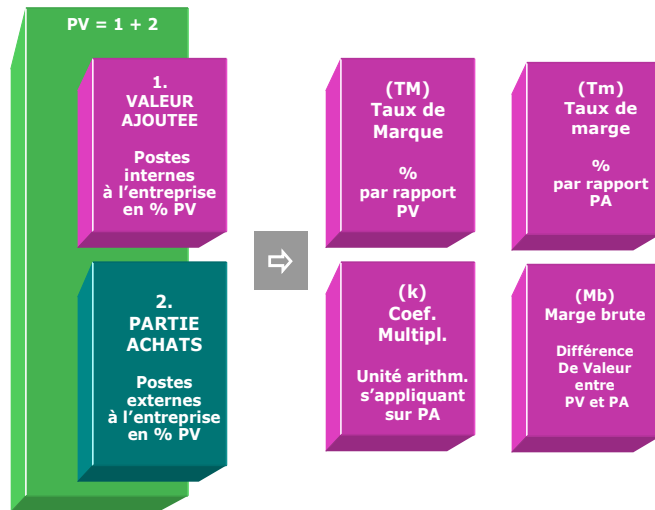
PV = 1 + 2

1.
VALEUR
AJOUTEE

Postes
internes
à l'entreprise
en % PV

2.
PARTIE
ACHATS

Postes
externes
à l'entreprise
en % PV

(TM)
Taux de
Marque

%
par rapport
PV

(Tm)
Taux de
marge

%
par rapport
PA

(k)
Coef.
Multipl.

Unité arithm.
s'appliquant
sur PA

(Mb)
Marge brute

Différence
De Valeur
entre
PV et PA